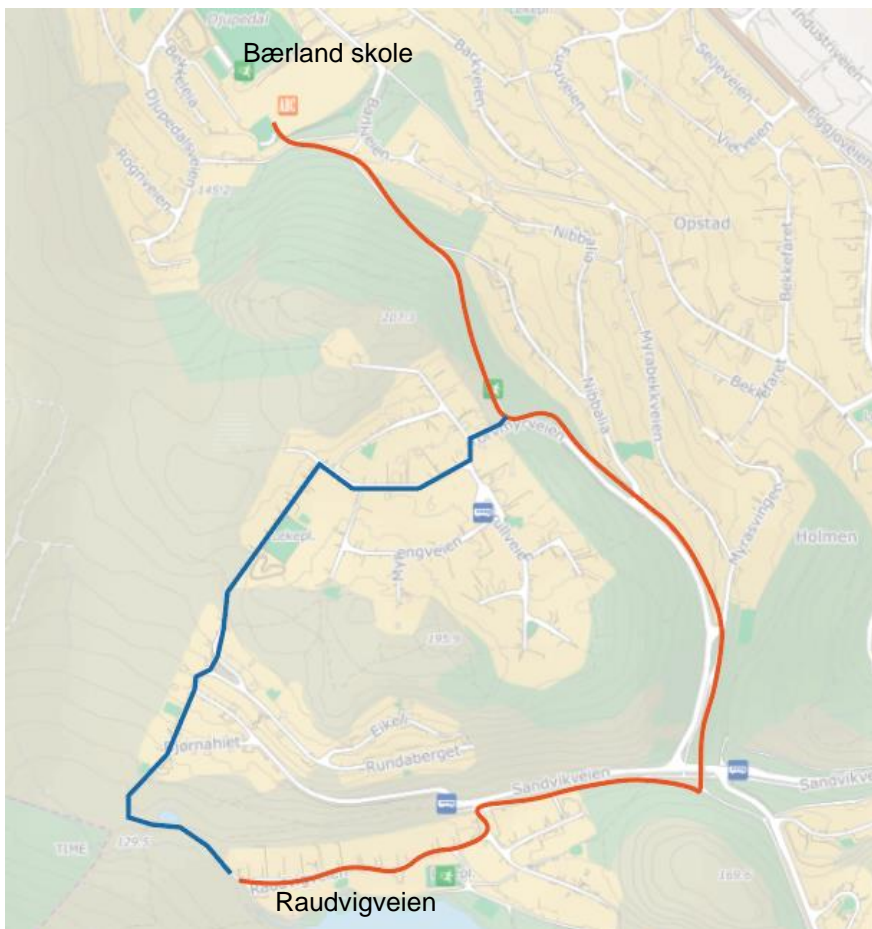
Djupedal
Bærland skole
Bekkjeia
Djupedalsveien
Rogniveien
Barkveien
Furuveien
Seljeveien
Industriveien
Vierveien
Eggjoveien
Opstad
Nibbaveien
Nibbalia
Myrabekkveien
Bekkefaret
Bekkefaret
Myrasvingen
Holmen
Myrengveien
Myrengveien
Eikeli
Bjørnahiet
Rundaberget
Eikeli
Sandvikveien
Sandvikve
TIME
Raudvigveien
Raudvigveien